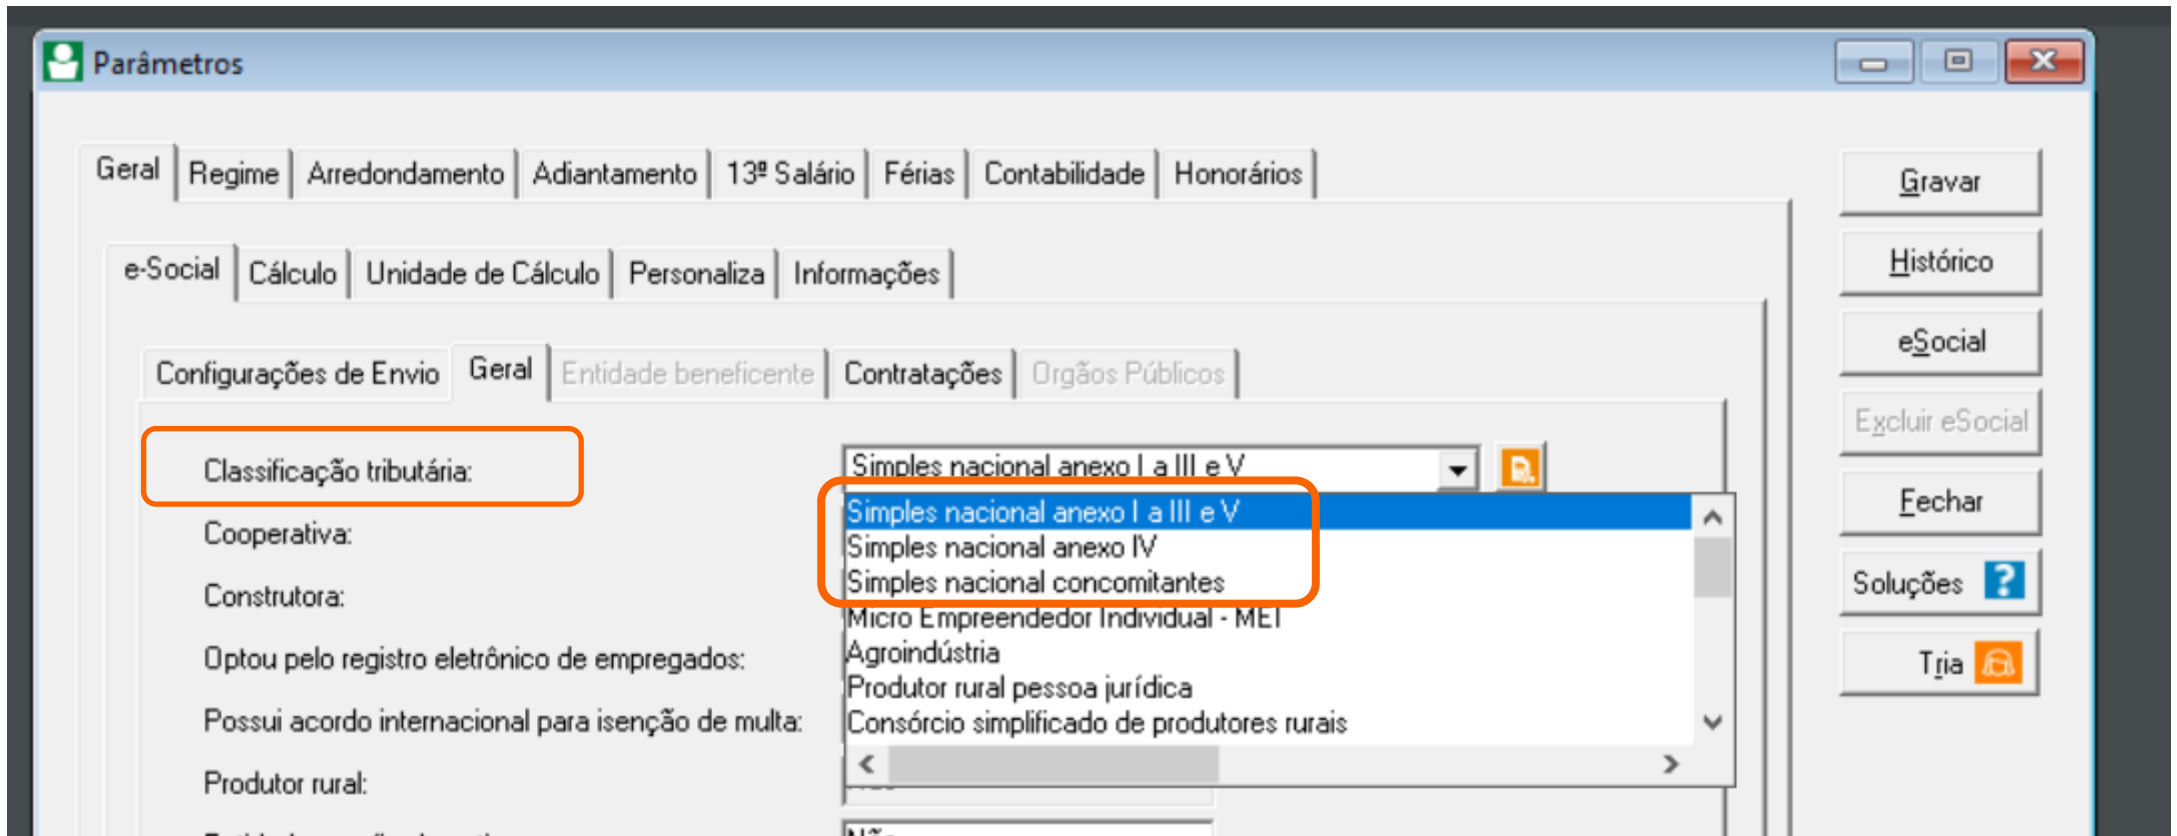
Parâmetros

Geral | Regime | Arredondamento | Adiantamento | 13º Salário | Férias | Contabilidade | Honorários

e-Social | Cálculo | Unidade de Cálculo | Personaliza | Informações

Configurações de Envio | Geral | Entidade beneficente | Contratações | Orgãos Públicos

Classificação tributária:
Cooperativa:
Construtora:
Optou pelo registro eletrônico de empregados:
Possui acordo internacional para isenção de multa:
Produtor rural:

Simples nacional anexo I a III e V

Simples nacional anexo I a III e V
Simples nacional anexo IV
Simples nacional concomitantes
Micro Empreendedor Individual - MEI
Agroindústria
Produtor rural pessoa jurídica
Consórcio simplificado de produtores rurais

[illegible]

Gravar
Histórico
eSocial
Excluir eSocial
Fechar
Soluções
Tria